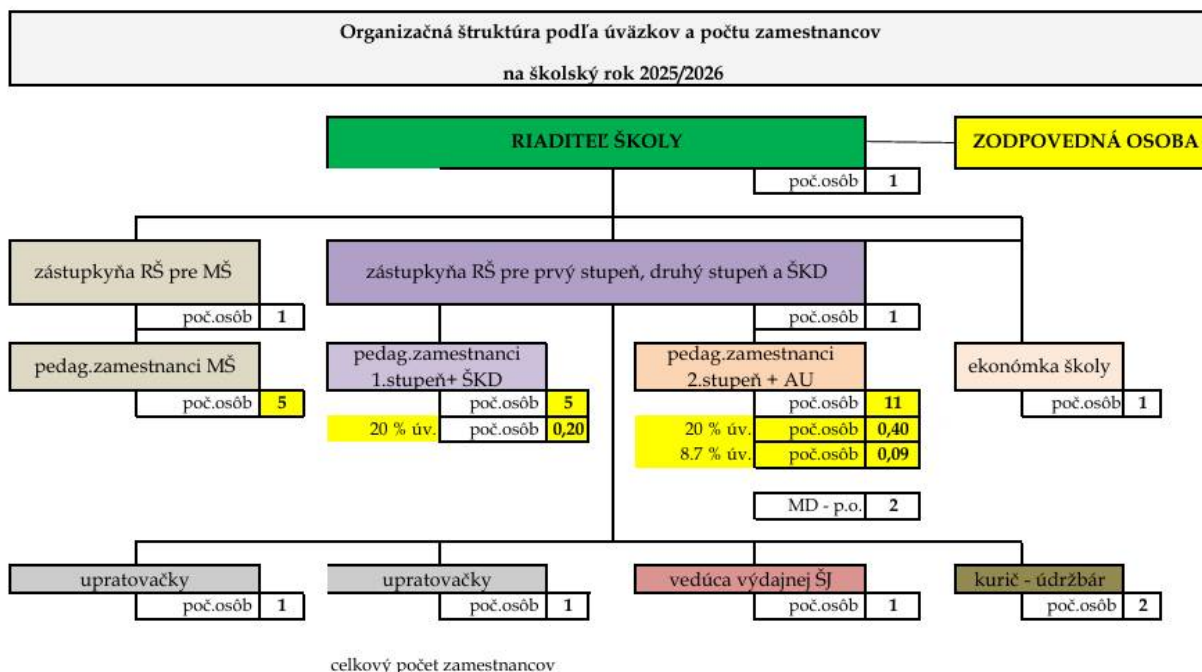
Organizačná štruktúra podľa úväzkov a počtu zamestnancov

na školský rok 2025/2026

RIADITEĽ ŠKOLY

ZODPOVEDNÁ OSOBA

poč.osôb 1

zástupkyňa RŠ pre MŠ

poč.osôb 1

zástupkyňa RŠ pre prvý stupeň, druhý stupeň a ŠKD

poč.osôb 1

pedag.zamestnanci MŠ

poč.osôb 5

pedag.zamestnanci 1.stupeň+ ŠKD

poč.osôb 5

20 % úv. poč.osôb 0,20

pedag.zamestnanci 2.stupeň + AU

poč.osôb 11

20 % úv. poč.osôb 0,40

8.7 % úv. poč.osôb 0,09

MD - p.o. 2

ekonómka školy

poč.osôb 1

upratovačky

poč.osôb 1

upratovačky

poč.osôb 1

vedúca výdajnej ŠJ

poč.osôb 1

kurič - údržbár

poč.osôb 2

celkový počet zamestnancov